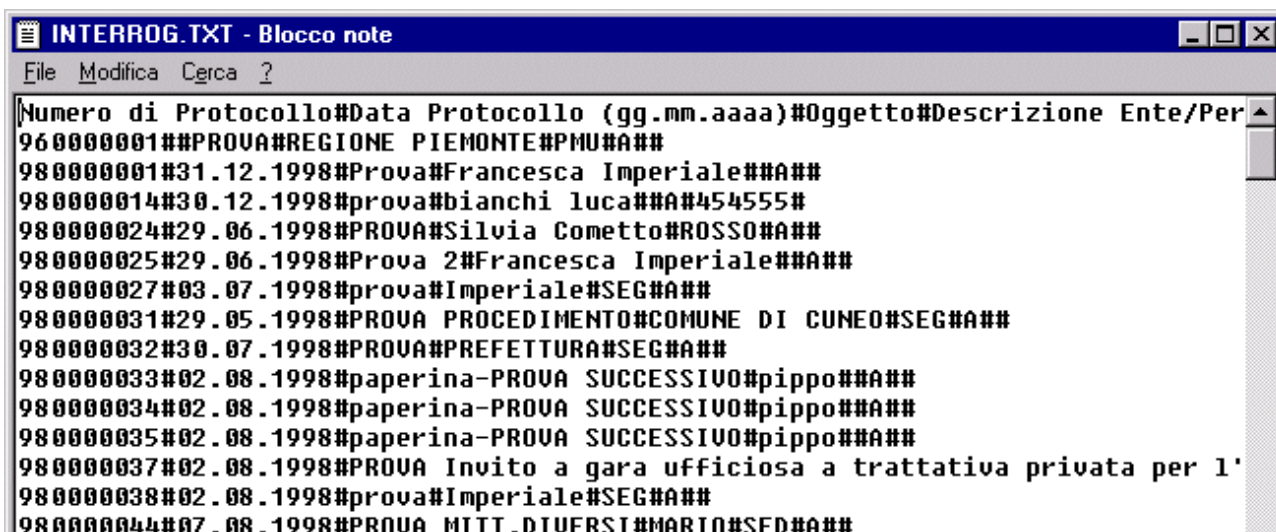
INTERROG.TXT - Blocco note
File Modifica Cerca ?

Numero di Protocollo#Data Protocollo (gg.mm.aaaa)#Oggetto#Descrizione Ente/Per
960000001##PROVA#REGIONE PIEMONTE#PMU#A##
980000001#31.12.1998#Prova#Francesca Imperiale##A##
980000014#30.12.1998#prova#bianchi luca##A#454555#
980000024#29.06.1998#PROVA#Silvia Cometto#ROSSO#A##
980000025#29.06.1998#Prova 2#Francesca Imperiale##A##
980000027#03.07.1998#prova#Imperiale#SEG#A##
980000031#29.05.1998#PROVA PROCEDIMENTO#COMUNE DI CUNEO#SEG#A##
980000032#30.07.1998#PROVA#PREFETTURA#SEG#A##
980000033#02.08.1998#paperina-PROVA SUCCESSIVO#pippo##A##
980000034#02.08.1998#paperina-PROVA SUCCESSIVO#pippo##A##
980000035#02.08.1998#paperina-PROVA SUCCESSIVO#pippo##A##
980000037#02.08.1998#PROVA Invito a gara ufficiosa a trattativa privata per l'
980000038#02.08.1998#prova#Imperiale#SEG#A##
980000044#07.08.1998#PROVA MITT.DIVERSI#MARIO#SED#A##